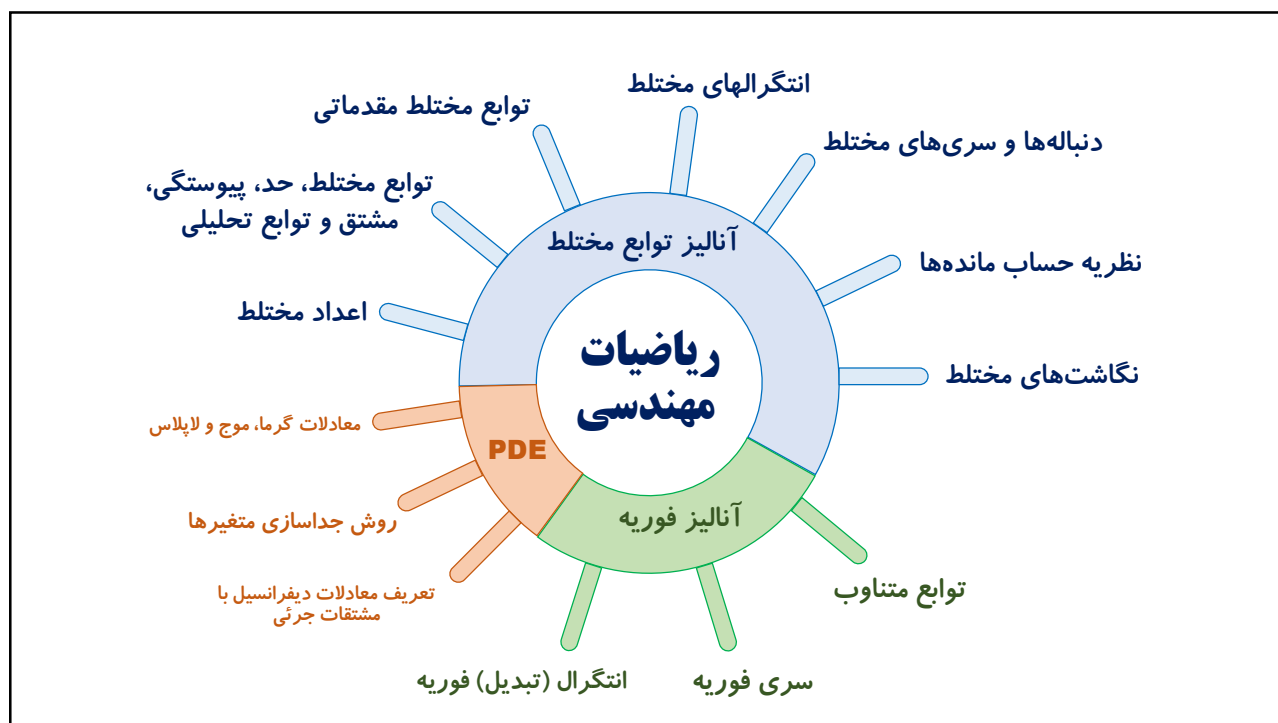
انتگرالهای مختلط

توابع مختلط مقدماتی

دنباله‌ها و سری‌های مختلط

توابع مختلط، حد، پیوستگی، مشتق و توابع تحلیلی

آنالیز توابع مختلط

نظریه حساب مانده‌ها

اعداد مختلط

ریاضیات مهندسی

نگاشت‌های مختلط

معادلات گرما، موج و لاپلاس

PDE

روش جداسازی متغیرها

آنالیز فوریه

توابع متناوب

تعریف معادلات دیفرانسیل با مشتقات جزئی

انتگرال (تبدیل) فوریه

سری فوریه